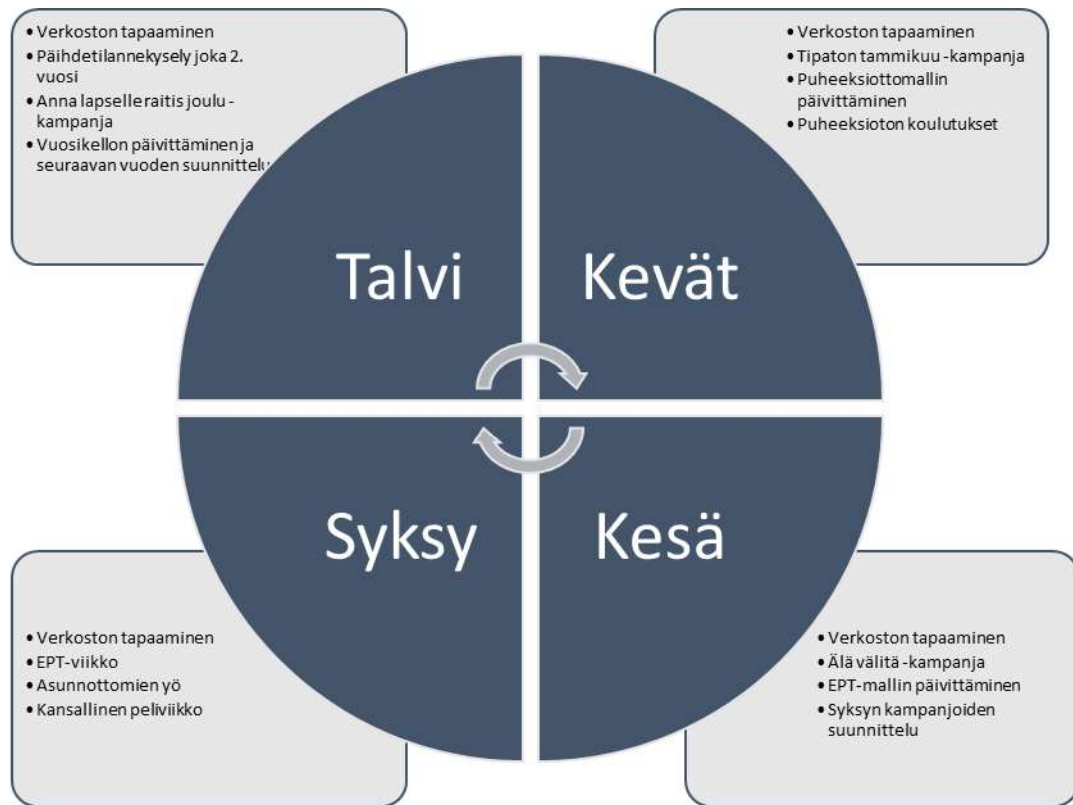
• Verkoston tapaaminen
• Päihdetilannekysely joka 2. vuosi
• Anna lapselle raitis joulu -kampanja
• Vuosikellon päivittäminen ja seuraavan vuoden suunnittelu

• Verkoston tapaaminen
• Tipaton tammikuu -kampanja
• Puheeksiottomallin päivittäminen
• Puheeksioton koulutukset

Talvi

Kevät

Syksy

Kesä

• Verkoston tapaaminen
• EPT-viikko
• Asunnottomien yö
• Kansallinen peliviikko

• Verkoston tapaaminen
• Älä välitä -kampanja
• EPT-mallin päivittäminen
• Syksyn kampanjoiden suunnittelu